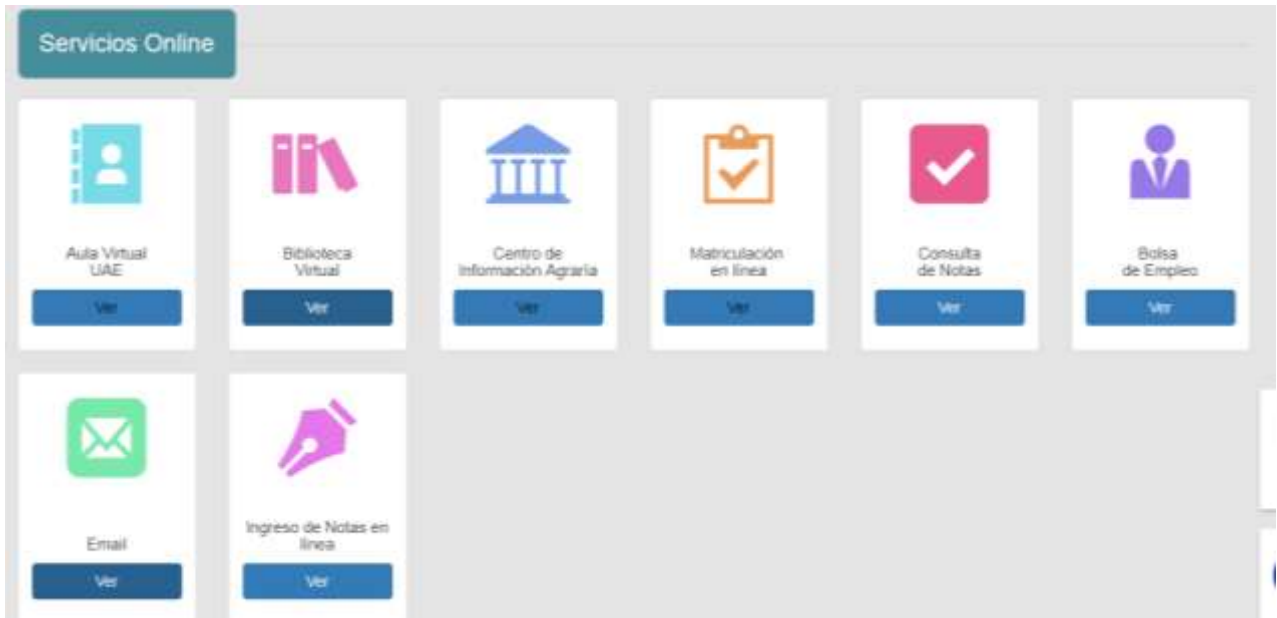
Servicios Online

Aula Virtual UAE

Ver

Biblioteca Virtual

Ver

Centro de Información Agraria

Ver

Matriculación en línea

Ver

Consulta de Notas

Ver

Bolsa de Empleo

Ver

Email

Ver

Ingreso de Notas en línea

Ver